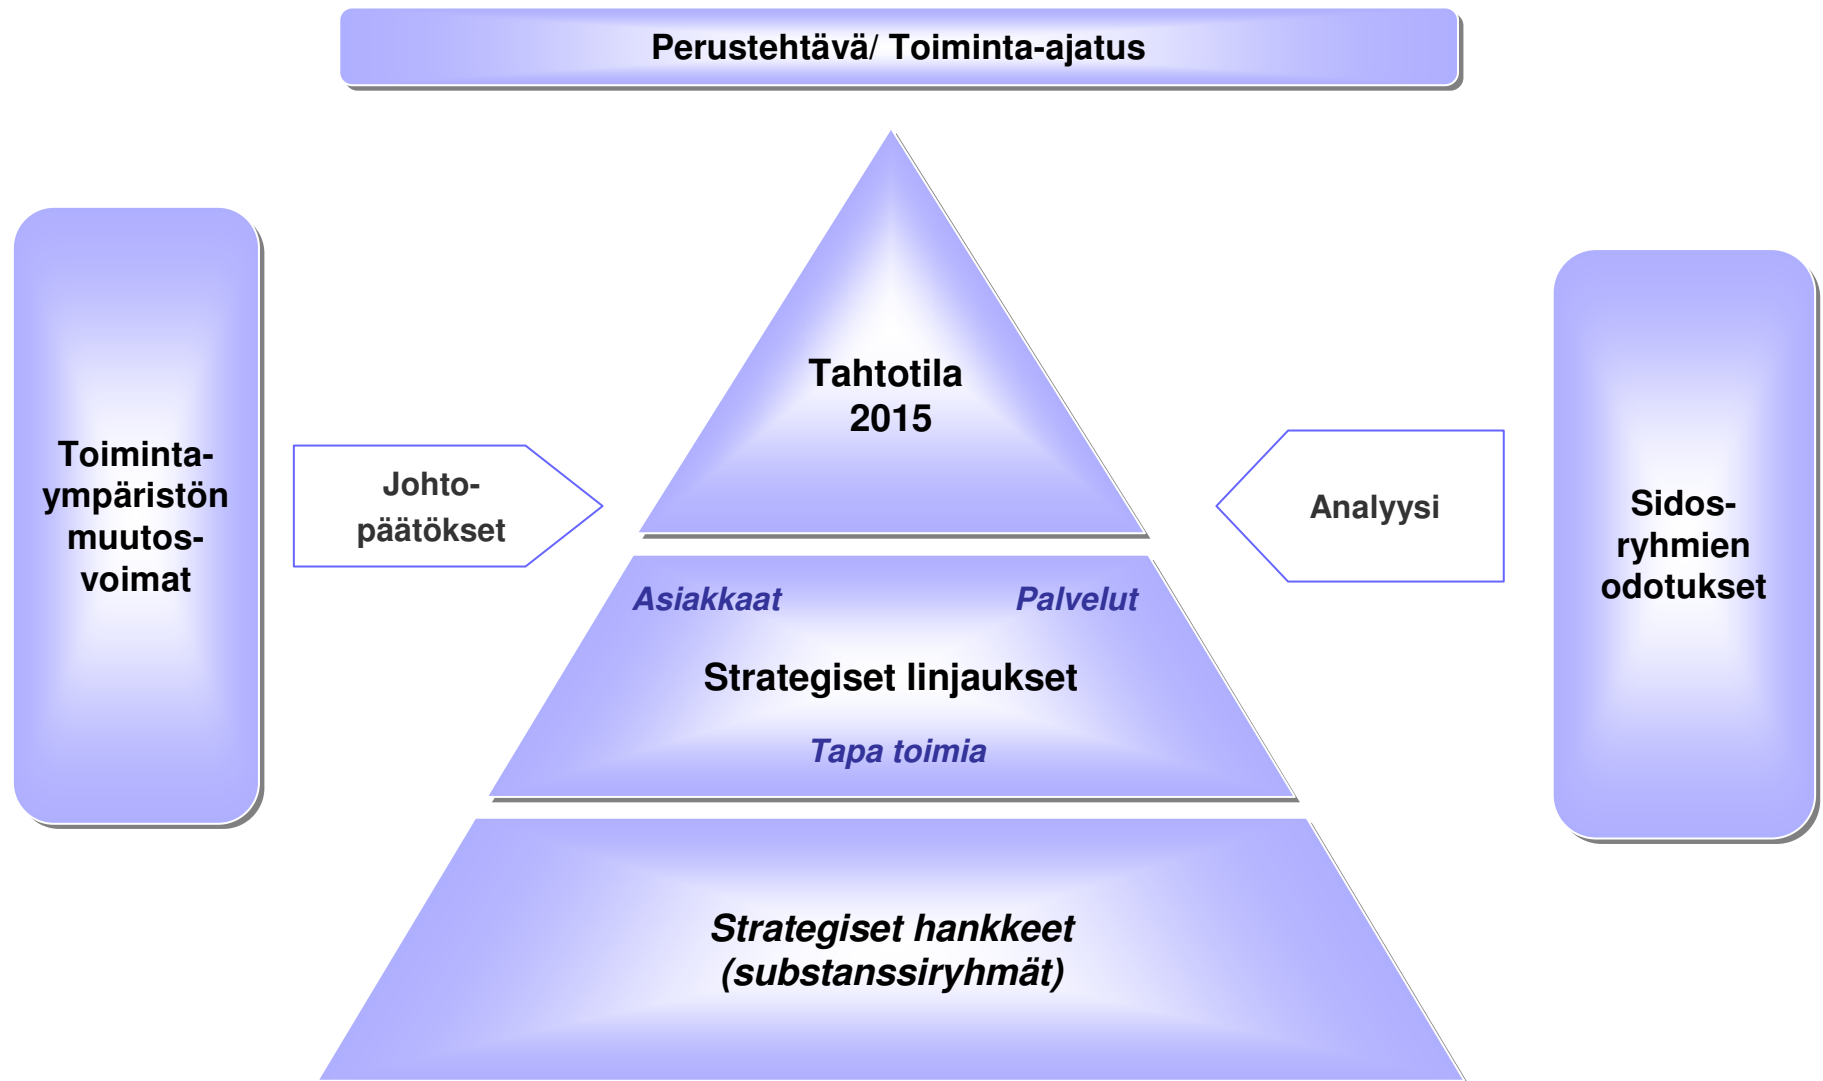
Perustehtävä/ Toiminta-ajatus

Toiminta-ympäristön muutos-voimat

Johto-päätökset

Tahtotila 2015

Analyysi

Sidos-ryhmien odotukset

Asiakkaat

Palvelut

Strategiset linjaukset

Tapa toimia

Strategiset hankkeet (substanssiryhmät)